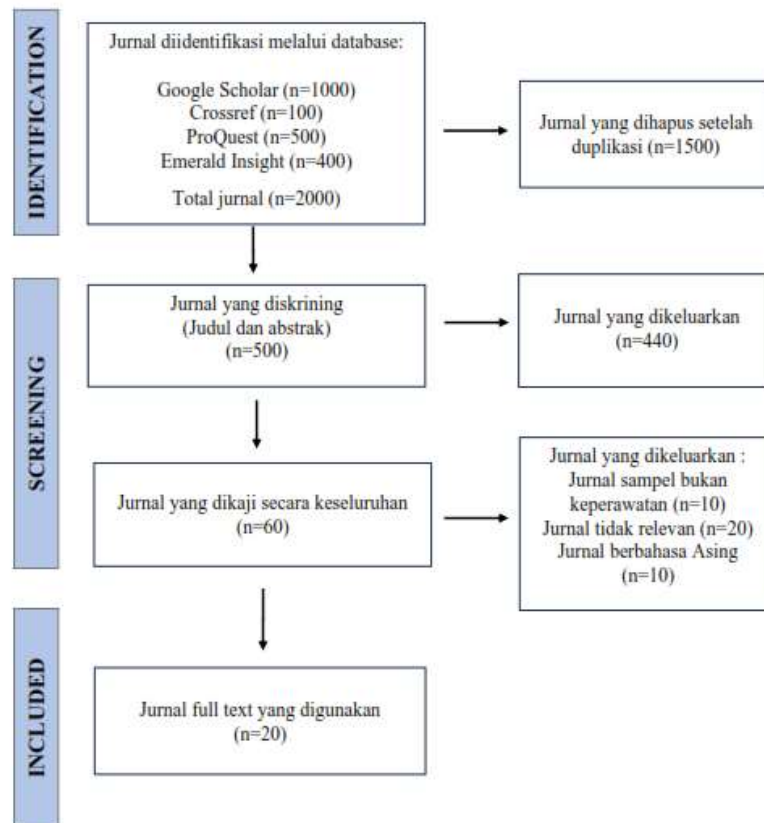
IDENTIFICATION

Jurnal diidentifikasi melalui database:

Google Scholar (n=1000)
Crossref (n=100)
ProQuest (n=500)
Emerald Insight (n=400)

Total jurnal (n=2000)

Jurnal yang dihapus setelah duplikasi (n=1500)

SCREENING

Jurnal yang diskrining (Judul dan abstrak) (n=500)

Jurnal yang dikeluarkan (n=440)

Jurnal yang dikaji secara keseluruhan (n=60)

Jurnal yang dikeluarkan :
Jurnal sampel bukan keperawatan (n=10)
Jurnal tidak relevan (n=20)
Jurnal berbahasa Asing (n=10)

INCLUDED

Jurnal full text yang digunakan (n=20)